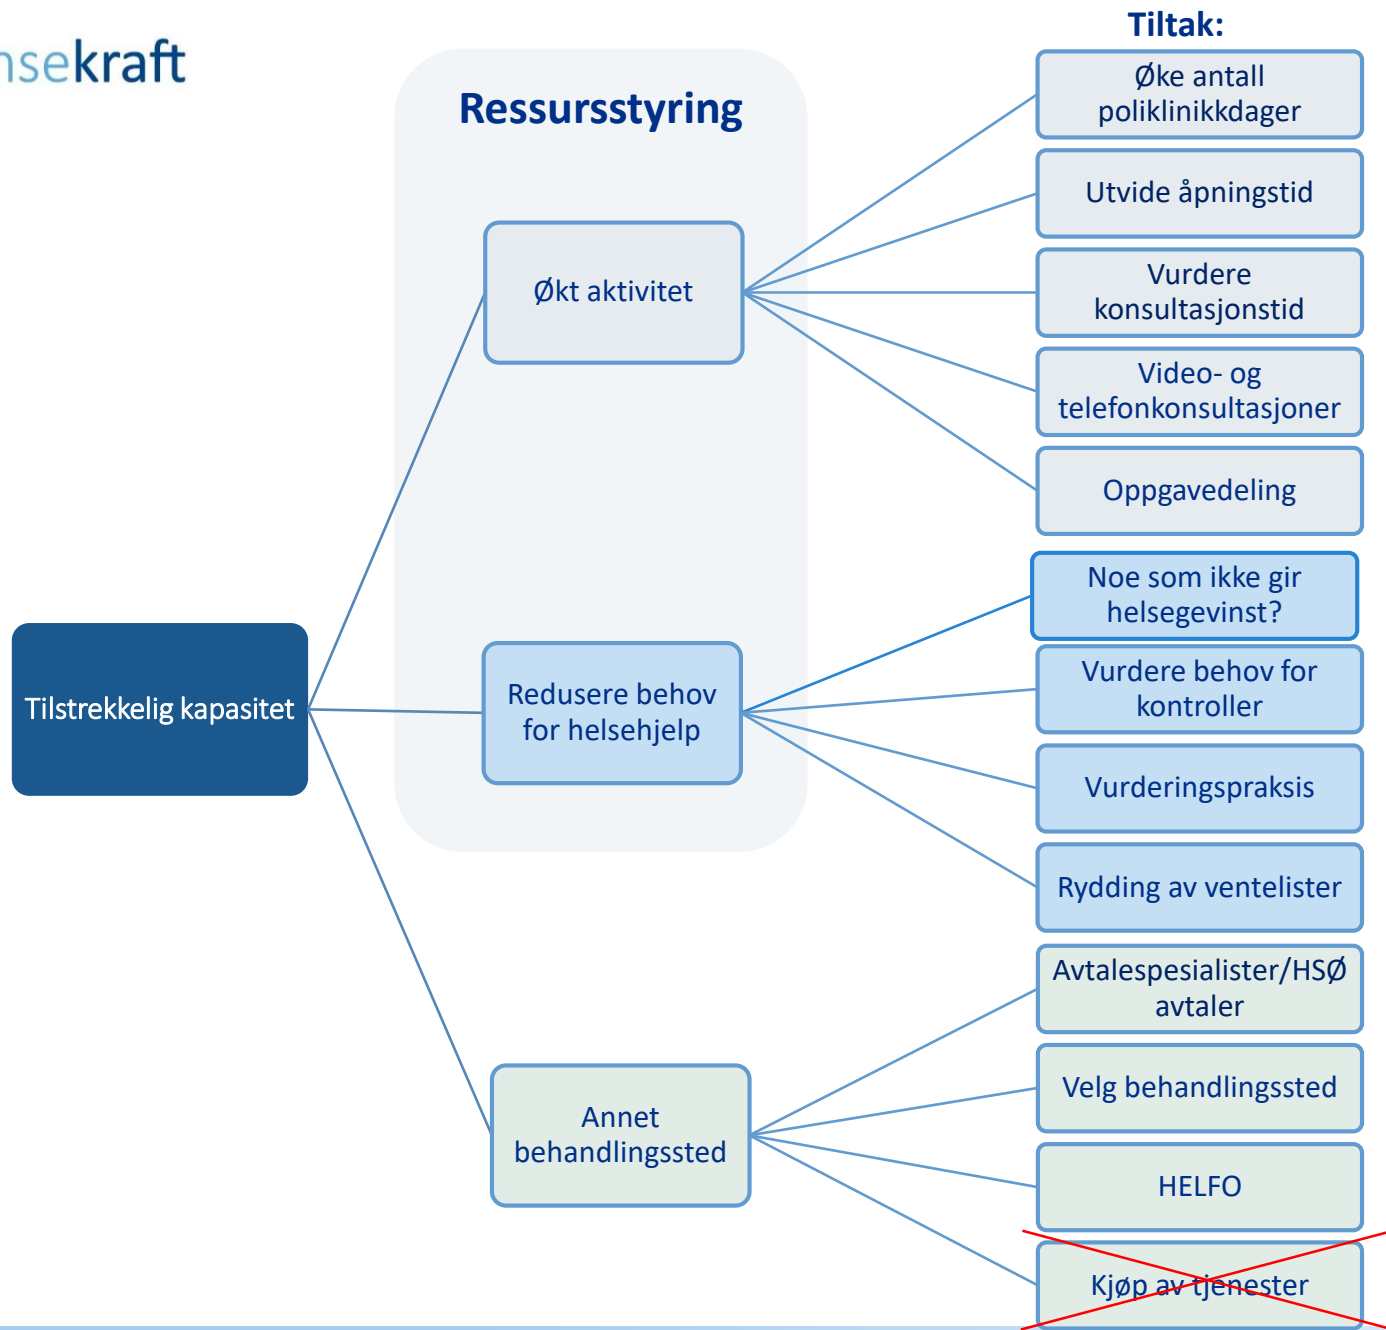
nsekraft

Ressursstyring

Tiltak:

Tilstrekkelig kapasitet

Økt aktivitet

Redusere behov for helsehjelp

Annet behandlingssted

Øke antall poliklinikkdager

Utvide åpningstid

Vurdere konsultasjonstid

Video- og telefonkonsultasjoner

Oppgavedeling

Noe som ikke gir helsegevinst?

Vurdere behov for kontroller

Vurderingspraksis

Rydding av ventelister

Avtalespesialister/HSØ avtaler

Velg behandlingssted

HELFO

Kjøp av tjenester